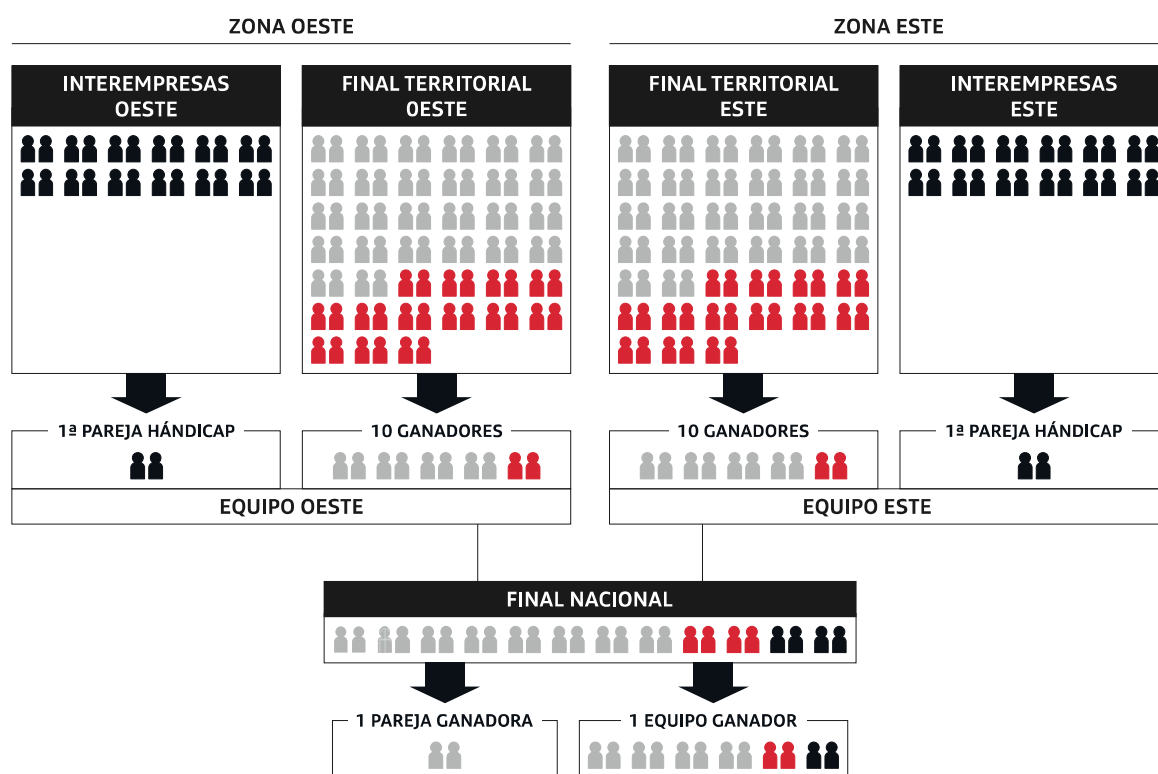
ZONA OESTE

ZONA ESTE

INTEREMPRESAS OESTE

FINAL TERRITORIAL OESTE

FINAL TERRITORIAL ESTE

INTEREMPRESAS ESTE

1ª PAREJA HÁNDICAP

10 GANADORES

10 GANADORES

1ª PAREJA HÁNDICAP

EQUIPO OESTE

EQUIPO ESTE

FINAL NACIONAL

1 PAREJA GANADORA

1 EQUIPO GANADOR